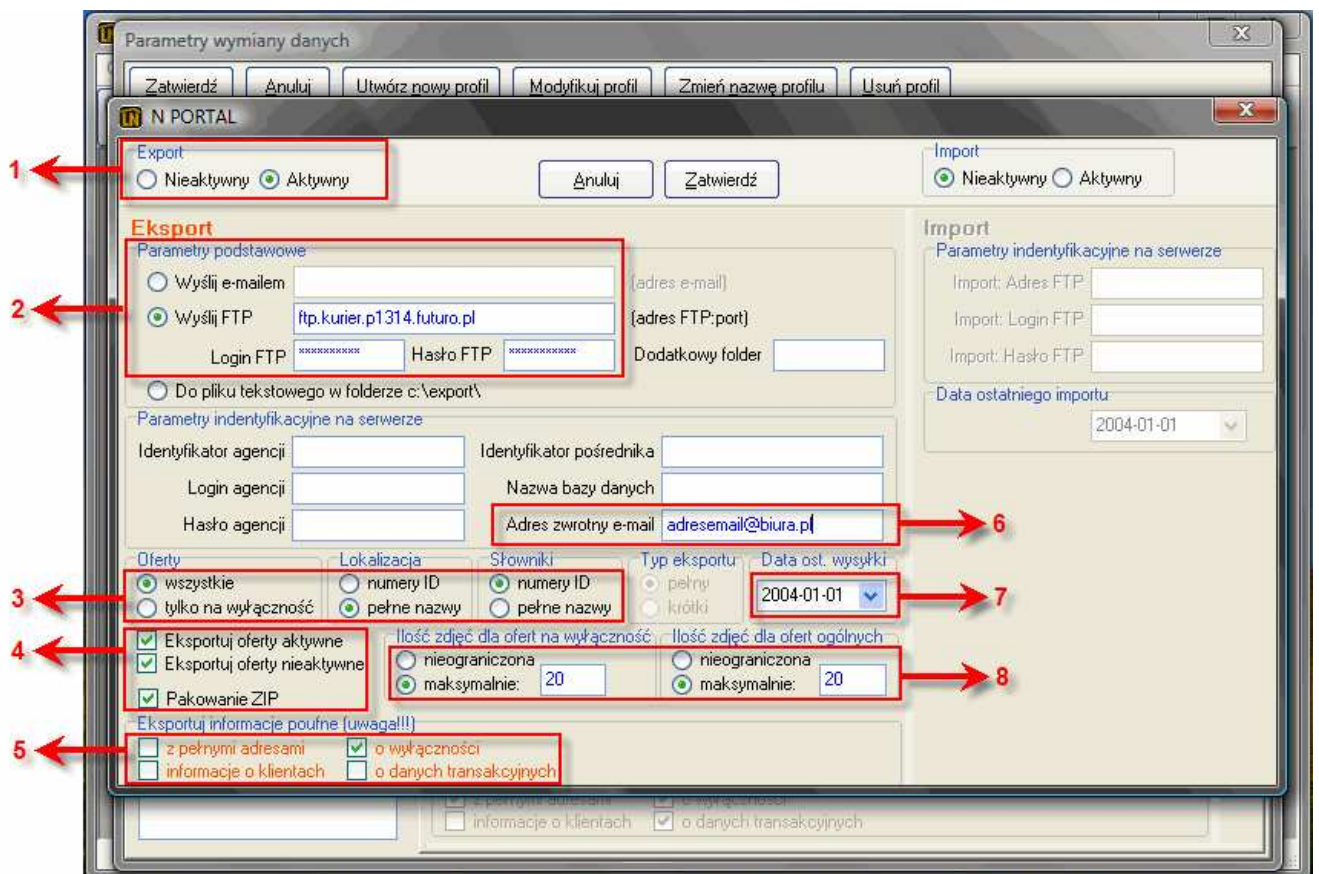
Parametry wymiany danych

Zatwierdź | Anuluj | Utwórz nowy profil | Modyfikuj profil | Zmień nazwę profilu | Usuń profil

N PORTAL

1
Export
Nieaktywny Aktywny

Anuluj | Zatwierdź

Import
Nieaktywny Aktywny

Eksport
2
Parametry podstawowe
Wyślij e-mailem (adres e-mail)
Wyślij FTP ftp.kurier.p1314.futuro.pl (adres FTP:port)
Login FTP ********** Hasło FTP *********** Dodatkowy folder
Do pliku tekstowego w folderze c:\export\

Parametry indentyfikacyjne na serwerze
Identyfikator agencji | Identyfikator pośrednika
Login agencji | Nazwa bazy danych
Hasło agencji | Adres zwrotny e-mail adresemail@biura.pl
6

3
Oferty: wszystkie, tylko na wyłączność
Lokalizacja: numery ID, pełne nazwy
Słowniki: numery ID, pełne nazwy
Typ eksportu: pełny, krótki
Data ost. wysyłki: 2004-01-01
7

4
Eksportuj oferty aktywne
Eksportuj oferty nieaktywne
Pakowanie ZIP

Ilość zdjęć dla ofert na wyłączność: nieograniczona, maksymalnie: 20
Ilość zdjęć dla ofert ogólnych: nieograniczona, maksymalnie: 20
8

5
Eksportuj informacje poufne (uwaga!!!)
z pełnymi adresami | o wyłączności
informacje o klientach | o danych transakcyjnych

Import
Parametry indentyfikacyjne na serwerze
Import: Adres FTP
Import: Login FTP
Import: Hasło FTP
Data ostatniego importu
2004-01-01

z pełnymi adresami | o wyłączności
informacje o klientach | o danych transakcyjnych